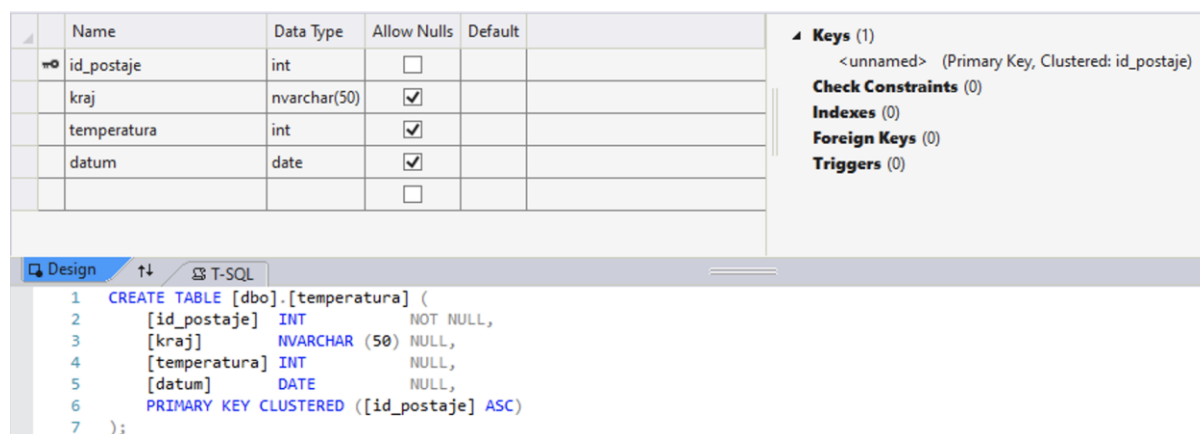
| Name | Data Type | Allow Nulls | Default |
|---|---|---|---|
| id_postaje | int | ☐ | |
| kraj | nvarchar(50) | ☑ | |
| temperatura | int | ☑ | |
| datum | date | ☑ | |
| | | ☐ | |

Keys (1)
<unnamed> (Primary Key, Clustered: id_postaje)
Check Constraints (0)
Indexes (0)
Foreign Keys (0)
Triggers (0)

Design ↑↓ T-SQL

1 CREATE TABLE [dbo].[temperatura] (
2 [id_postaje] INT NOT NULL,
3 [kraj] NVARCHAR (50) NULL,
4 [temperatura] INT NULL,
5 [datum] DATE NULL,
6 PRIMARY KEY CLUSTERED ([id_postaje] ASC)
7 );